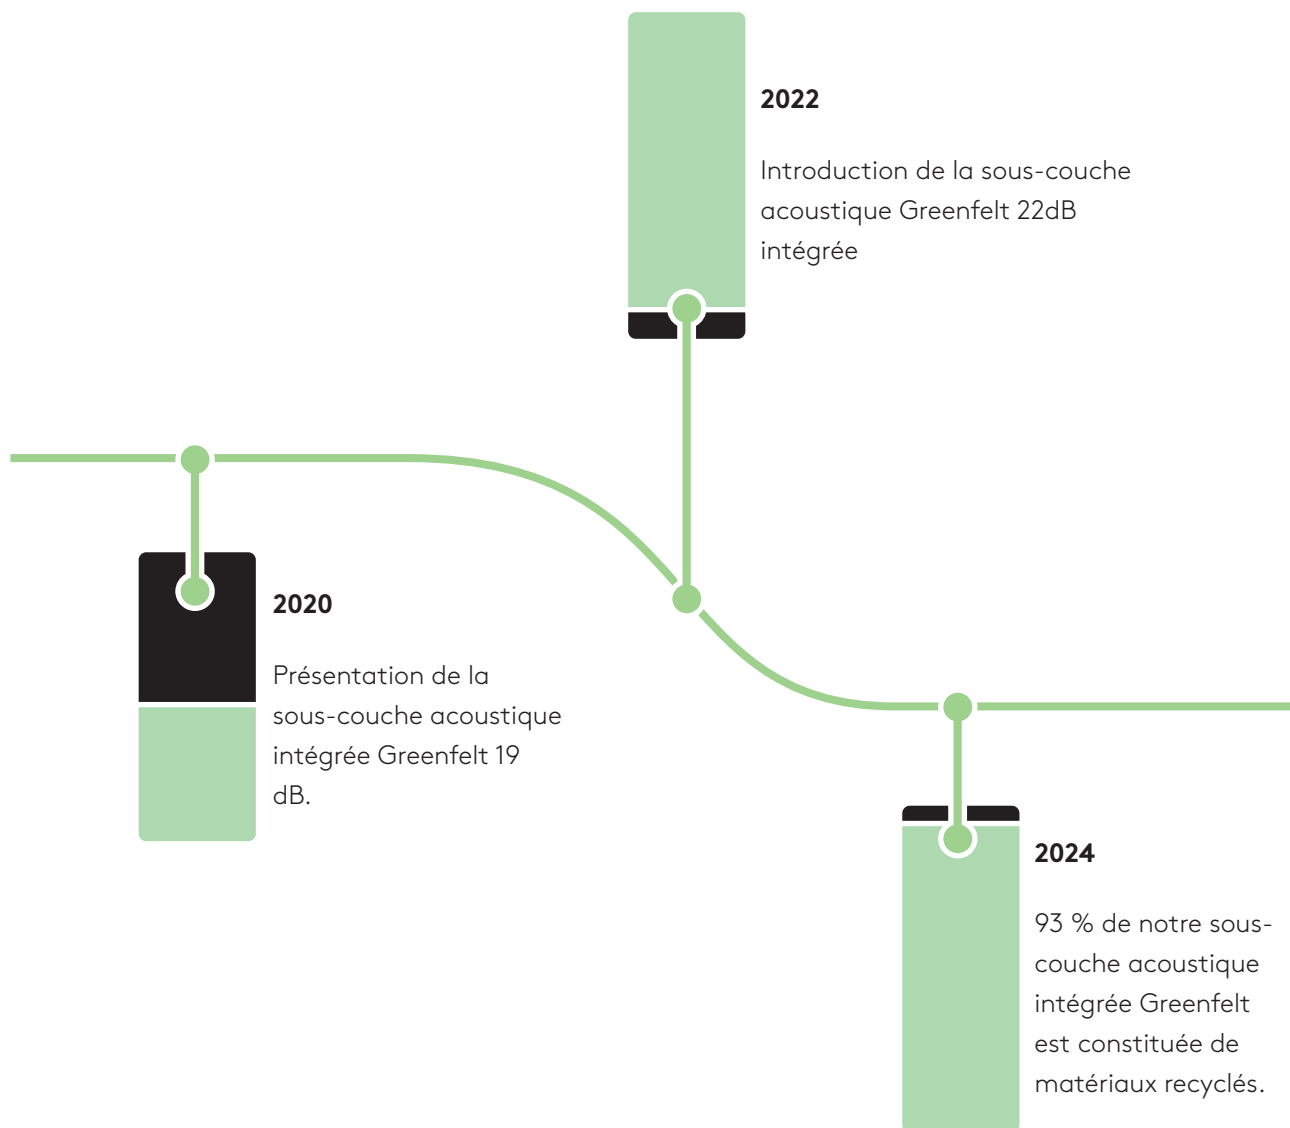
2022

Introduction de la sous-couche acoustique Greenfelt 22dB intégrée

2020

Présentation de la sous-couche acoustique intégrée Greenfelt 19 dB.

2024

93 % de notre sous-couche acoustique intégrée Greenfelt est constituée de matériaux recyclés.